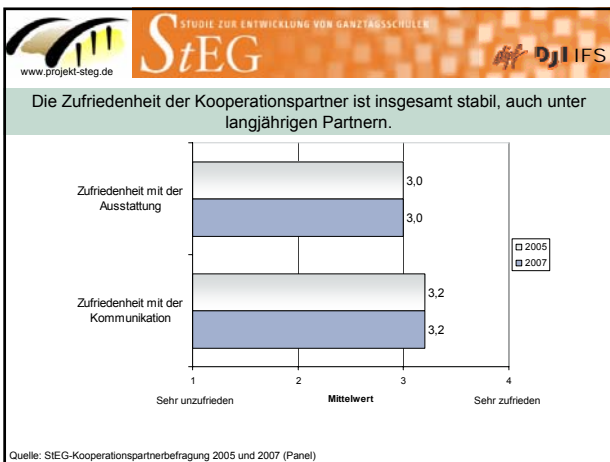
www.projekt-steg.de

StEG STUDIE ZUR ENTWICKLUNG VON GANZTAGSSCHULEN

DJI IFS

Die Zufriedenheit der Kooperationspartner ist insgesamt stabil, auch unter langjährigen Partnern.

Zufriedenheit mit der Ausstattung

3,0

3,0

Zufriedenheit mit der Kommunikation

3,2

3,2

2005
2007

1
2
3
4

Sehr unzufrieden

Mittelwert

Sehr zufrieden

Quelle: StEG-Kooperationspartnerbefragung 2005 und 2007 (Panel)